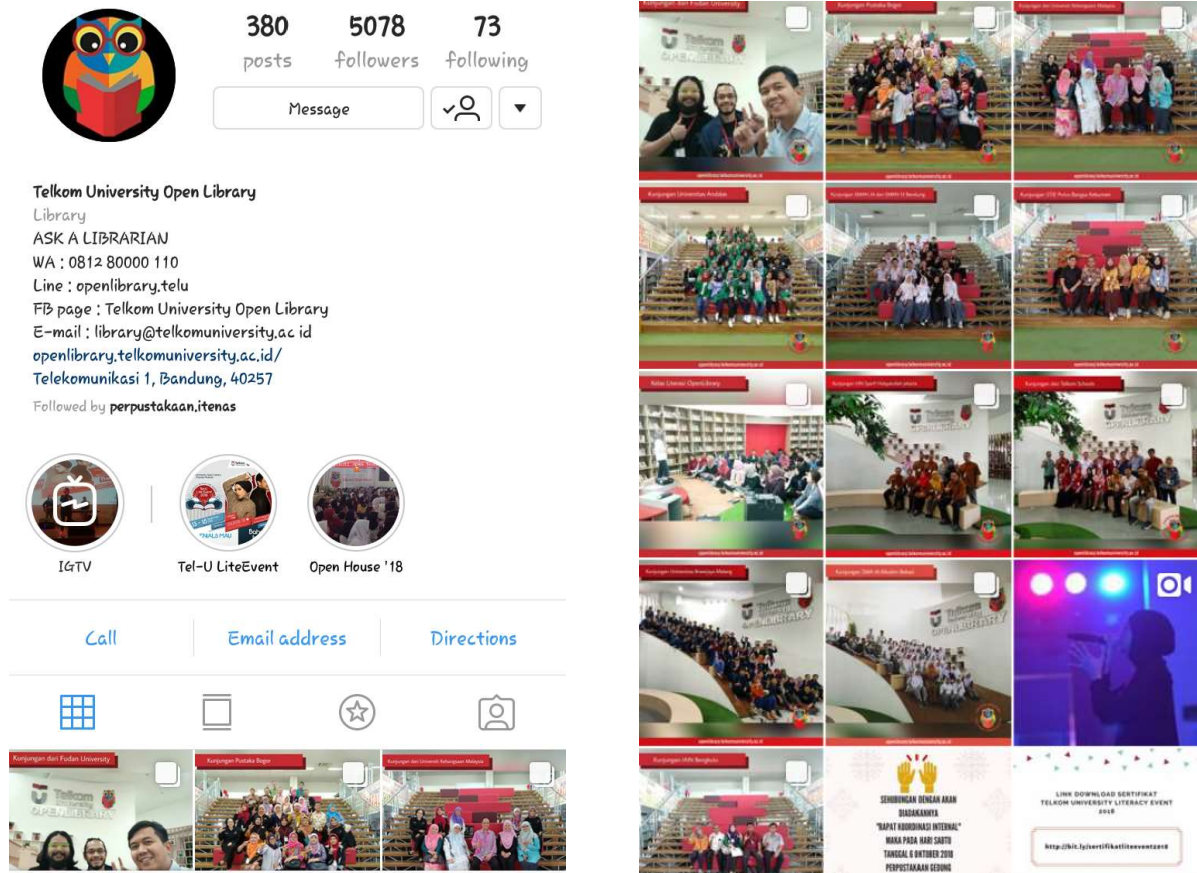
380 posts
5078 followers
73 following

Message

Telkom University Open Library
Library
ASK A LIBRARIAN
WA : 0812 80000 110
Line : openlibrary.telu
FB page : Telkom University Open Library
E-mail : library@telkomuniversity.ac id
openlibrary.telkomuniversity.ac.id/
Telekomunikasi 1, Bandung, 40257
Followed by perpustakaan.itenas

IGTV
Tel-U LiteEvent
Open House '18

Call
Email address
Directions

Kunjungan dari Fudan University
Kunjungan Pustaka Bogor
Kunjungan dari Universiti Kebangsaan Malaysia

Kunjungan dari Fudan University
Kunjungan Pustaka Bogor
Kunjungan dari Universiti Kebangsaan Malaysia
Kunjungan Universitas Andalas
Kunjungan SMAN 24 dan SMAN 14 Bandung
Kunjungan STIE Putra Bangsa Kebumen
Kelas Umum OpenLibrary
Kunjungan UIN Syarif Hidayatullah Jakarta
Kunjungan dari Telkom Schools
Kunjungan Universitas Brawijaya Malang
Kunjungan SMA Al-Muslim Bekasi
Kunjungan IAIN Bengkulu

SEHUBUNGAN DENGAN AKAN DIADAKANNYA "RAPAT KOORDINASI INTERNAL" MAKA PADA HARI SABTU TANGGAL 6 OKTOBER 2018 PERPUSTAKAAN GEDUNG

LINK DOWNLOAD SERTIFIKAT TELKOM UNIVERSITY LITERACY EVENT 2018
http://bit.ly/sertifikatliteevent2018